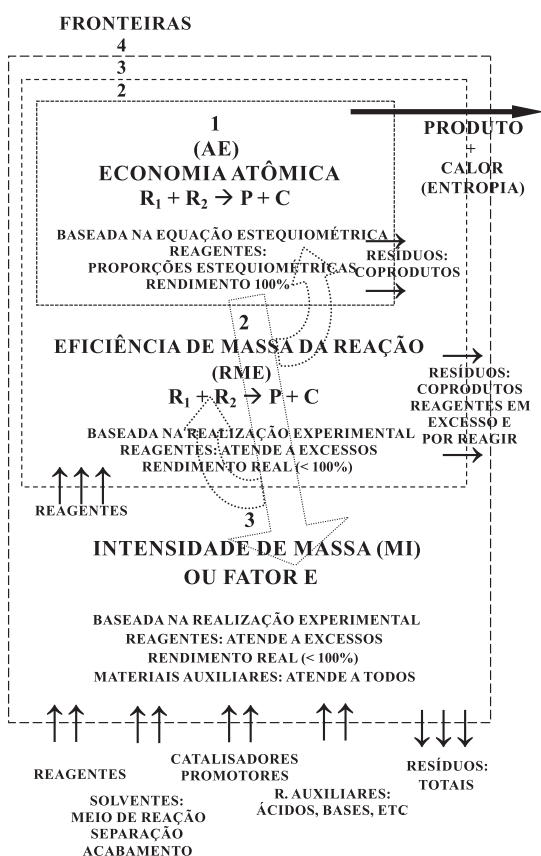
FRONTEIRAS

4

3

2

1
(AE)
ECONOMIA ATÔMICA
$R_1 + R_2 \rightarrow P + C$

BASEADA NA EQUAÇÃO ESTEQUIOMÉTRICA
REAGENTES:
PROPORÇÕES ESTEQUIOMÉTRICAS
RENDIMENTO 100%

PRODUTO
+
CALOR
(ENTROPIA)

RESÍDUOS:
COPRODUTOS

2

EFICIÊNCIA DE MASSA DA REAÇÃO
(RME)
$R_1 + R_2 \rightarrow P + C$

BASEADA NA REALIZAÇÃO EXPERIMENTAL
REAGENTES: ATENDE A EXCESSOS
RENDIMENTO REAL (< 100%)

RESÍDUOS:
COPRODUTOS
REAGENTES EM
EXCESSO E
POR REAGIR

REAGENTES

3

INTENSIDADE DE MASSA (MI)
OU FATOR E

BASEADA NA REALIZAÇÃO EXPERIMENTAL
REAGENTES: ATENDE A EXCESSOS
RENDIMENTO REAL (< 100%)
MATERIAIS AUXILIARES: ATENDE A TODOS

REAGENTES

SOLVENTES:
MEIO DE REAÇÃO
SEPARAÇÃO
ACABAMENTO

CATALISADORES
PROMOTORES

R. AUXILIARES:
ÁCIDOS, BASES, ETC

RESÍDUOS:
TOTAIS